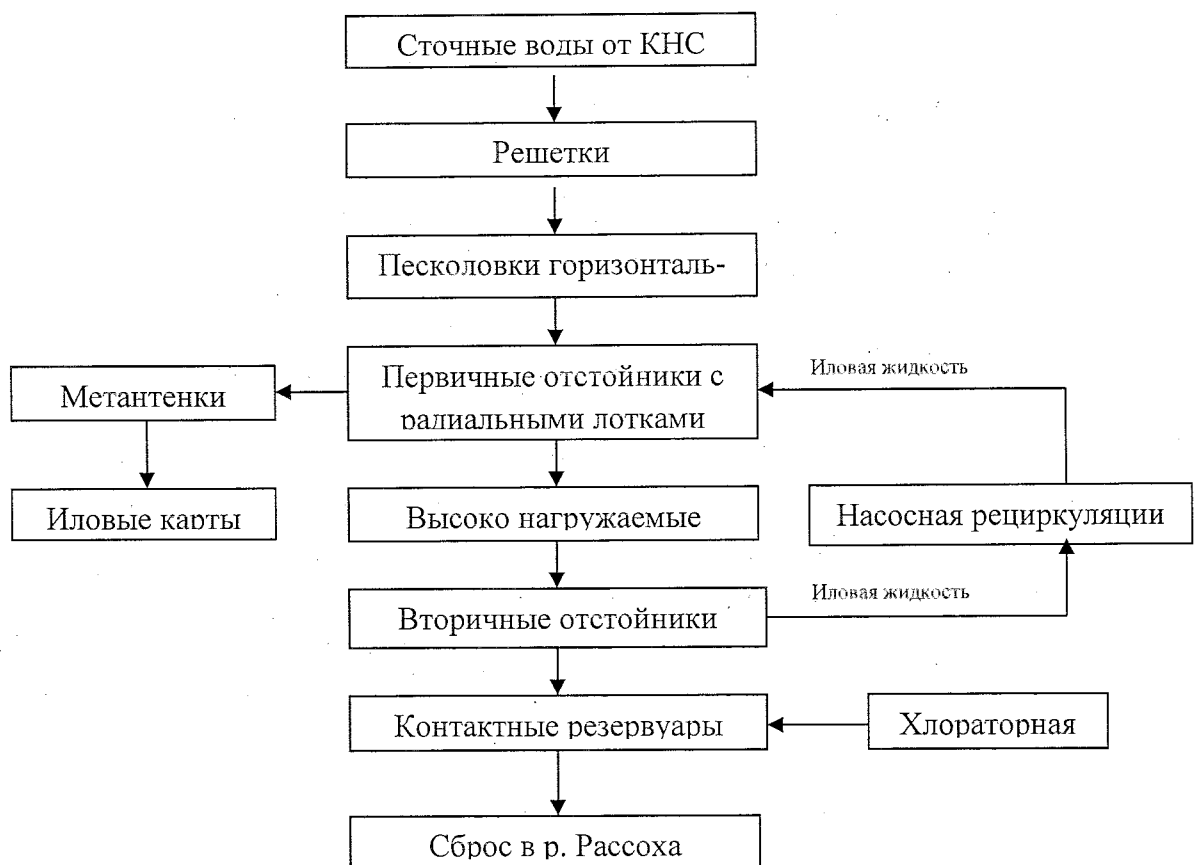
Сточные воды от КНС

Решетки

Песколовки горизонталь-

Метантенки

Первичные отстойники с радиальными лотками

Иловая жидкость

Иловые карты

Высоко нагружаемые

Насосная рециркуляции

Иловая жидкость

Вторичные отстойники

Контактные резервуары

Хлораторная

Сброс в р. Рассоха